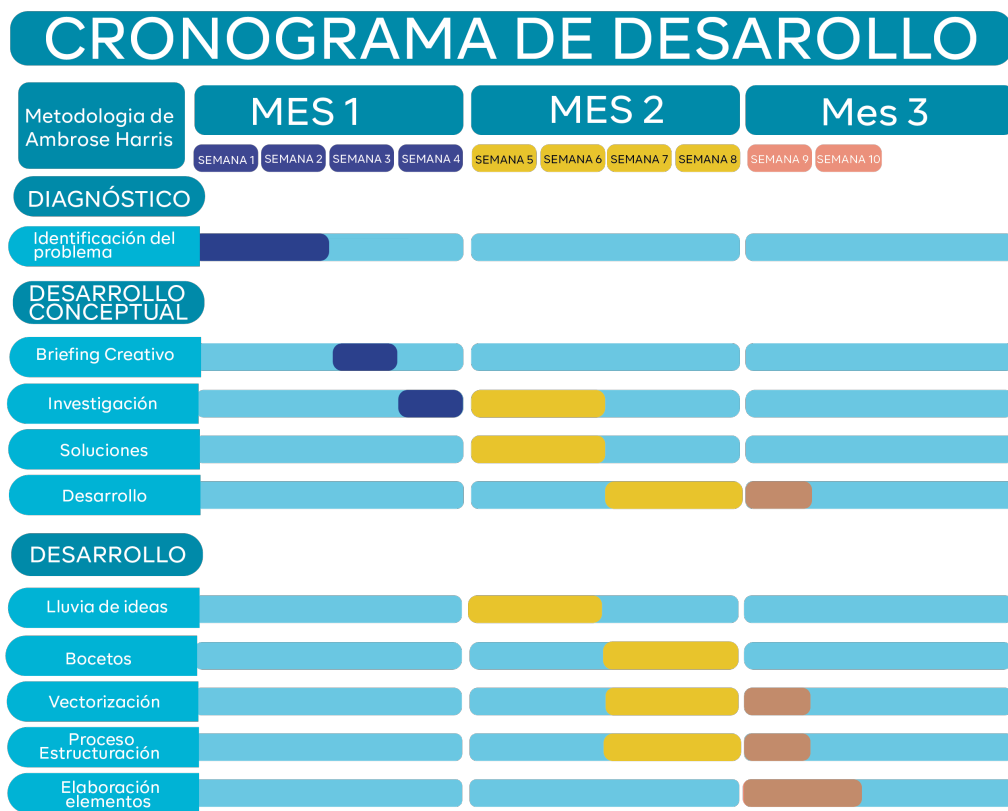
CRONOGRAMA DE DESAROLLO

Metodologia de Ambrose Harris

MES 1
SEMANA 1 SEMANA 2 SEMANA 3 SEMANA 4

MES 2
SEMANA 5 SEMANA 6 SEMANA 7 SEMANA 8

Mes 3
SEMANA 9 SEMANA 10

DIAGNÓSTICO
Identificación del problema

DESARROLLO CONCEPTUAL
Briefing Creativo
Investigación
Soluciones
Desarrollo

DESARROLLO
Lluvia de ideas
Bocetos
Vectorización
Proceso Estructuración
Elaboración elementos